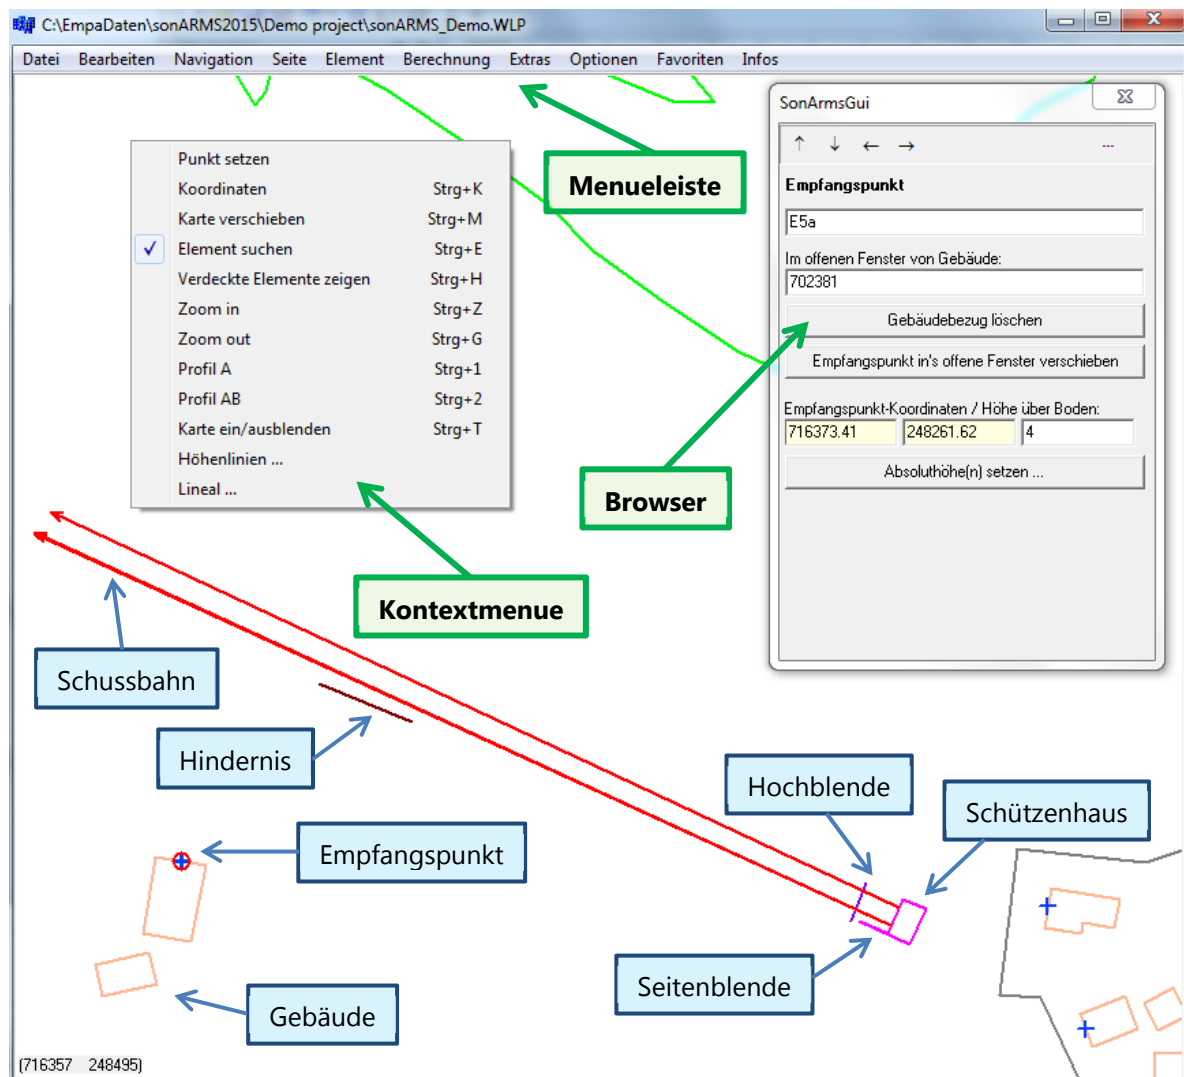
C:\EmpaDaten\sonARMS2015\Demo project\sonARMS_Demo.WLP

Datei Bearbeiten Navigation Seite Element Berechnung Extras Optionen Favoriten Infos

| | |
|---|---|
| Punkt setzen | |
| Koordinaten | Strg+K |
| Karte verschieben | Strg+M |
| ✓ Element suchen | Strg+E |
| Verdeckte Elemente zeigen | Strg+H |
| Zoom in | Strg+Z |
| Zoom out | Strg+G |
| Profil A | Strg+1 |
| Profil AB | Strg+2 |
| Karte ein/ausblenden | Strg+T |
| Höhenlinien ... | |
| Lineal ... | |

Menueleiste

SonArmsGui

↑ ↓ ← → ...

Empfangspunkt

E5a

Im offenen Fenster von Gebäude:

702381

Gebäudebezug löschen

Empfangspunkt in's offene Fenster verschieben

Empfangspunkt-Koordinaten / Höhe über Boden:

716373.41 248261.62 4

Absoluthöhe(n) setzen ...

Browser

Kontextmenue

Schussbahn

Hindernis

Hochblende

Schützenhaus

Empfangspunkt

Seitenblende

Gebäude

(716357 248495)